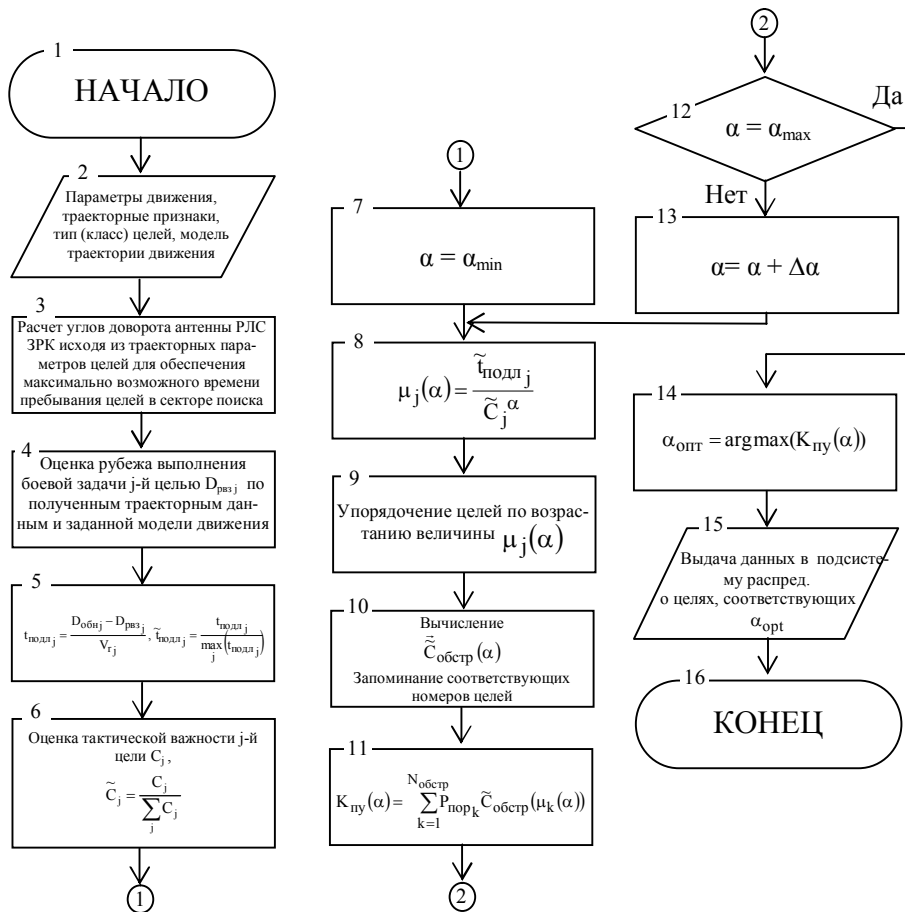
1
НАЧАЛО

2
Параметры движения, траекторные признаки, тип (класс) целей, модель траектории движения

3
Расчет углов доворота антенны РЛС ЗРК исходя из траекторных параметров целей для обеспечения максимально возможного времени пребывания целей в секторе поиска

4
Оценка рубежа выполнения боевой задачи j-й целью $D_{рвз\,j}$ по полученным траекторным данным и заданной модели движения

5
$t_{подл\,j} = \frac{D_{обн\,j} - D_{рвз\,j}}{V_{r_j}}, \tilde{t}_{подл\,j} = \frac{t_{подл\,j}}{\max_j(t_{подл\,j})}$

6
Оценка тактической важности j-й цели $C_j$,
$\tilde{C}_j = \frac{C_j}{\sum_j C_j}$

1

1

7
$\alpha = \alpha_{min}$

8
$\mu_j(\alpha) = \frac{\tilde{t}_{подл\,j}}{\tilde{C}_j^{\alpha}}$

9
Упорядочение целей по возрастанию величины $\mu_j(\alpha)$

10
Вычисление
$\tilde{\tilde{C}}_{обстр}(\alpha)$
Запоминание соответствующих номеров целей

11
$K_{пу}(\alpha) = \sum_{k=1}^{N_{обстр}} P_{пор_k} \tilde{C}_{обстр}(\mu_k(\alpha))$

2

2

12
$\alpha = \alpha_{max}$
Да
Нет

13
$\alpha = \alpha + \Delta\alpha$

14
$\alpha_{опт} = \arg\max(K_{пу}(\alpha))$

15
Выдача данных в подсистему распред. о целях, соответствующих $\alpha_{opt}$

16
КОНЕЦ